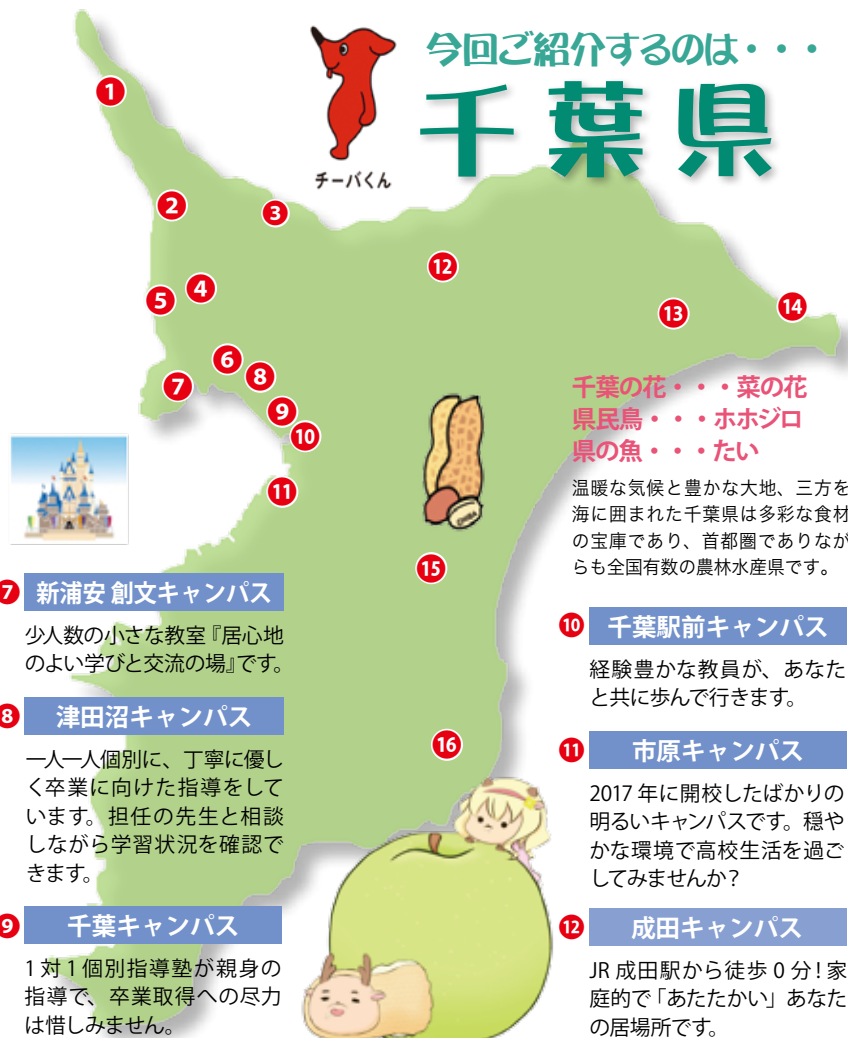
今回ご紹介するのは・・・

千葉県

チーバくん

1
2
3
4
5
6
7
8
9
10
11
12
13
14
15
16

千葉の花・・・菜の花
県民鳥・・・ホホジロ
県の魚・・・たい

温暖な気候と豊かな大地、三方を海に囲まれた千葉県は多彩な食材の宝庫であり、首都圏でありながらも全国有数の農林水産県です。

7 新浦安 創文キャンパス

少人数の小さな教室『居心地のよい学びと交流の場』です。

8 津田沼キャンパス

一人一人個別に、丁寧に優しく卒業に向けた指導をしています。担任の先生と相談しながら学習状況を確認できます。

9 千葉キャンパス

1対1個別指導塾が親身の指導で、卒業取得への尽力は惜しみません。

10 千葉駅前キャンパス

経験豊かな教員が、あなたと共に歩んで行きます。

11 市原キャンパス

2017年に開校したばかりの明るいキャンパスです。穏やかな環境で高校生活を過ごしてみませんか?

12 成田キャンパス

JR成田駅から徒歩0分!家庭的で「あたたかい」あなたの居場所です。